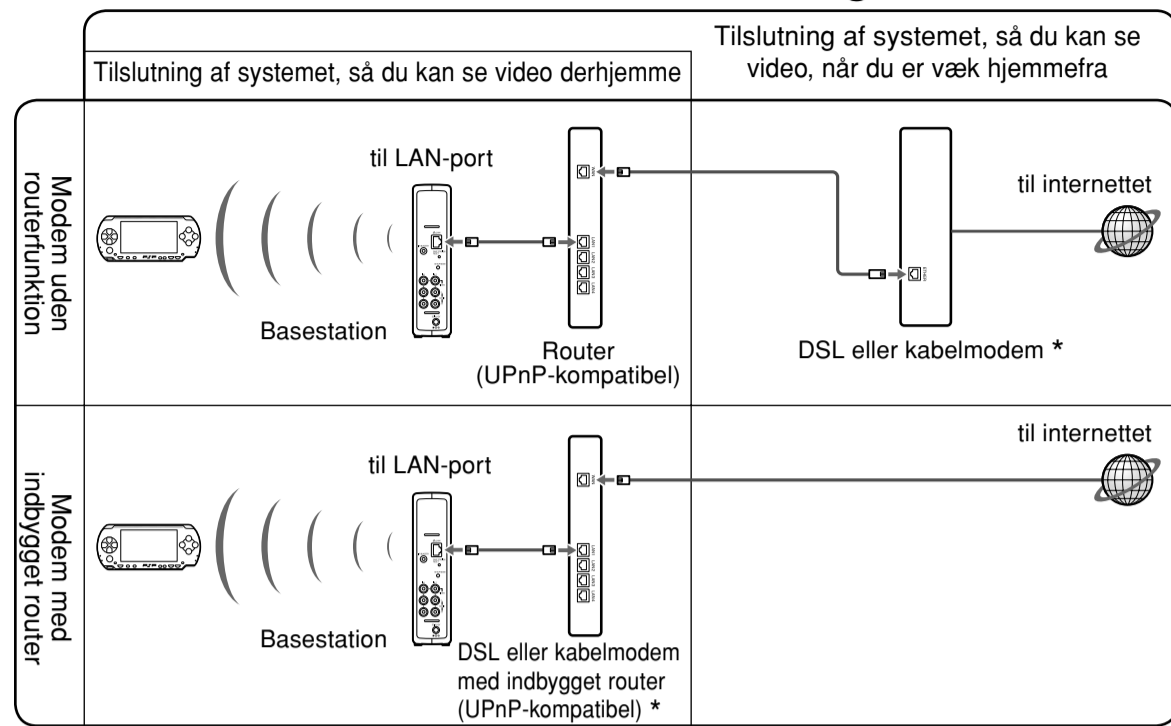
| | Tilslutning af systemet, så du kan se video derhjemme | Tilslutning af systemet, så du kan se video, når du er væk hjemmefra |
|---|---|---|
| Modem uden routerfunktion | til LAN-port<br>Basestation<br>Router (UPnP-kompatibel) | til internettet<br>DSL eller kabelmodem * |
| Modem med indbygget router | til LAN-port<br>Basestation<br>DSL eller kabelmodem med indbygget router (UPnP-kompatibel) * | til internettet |